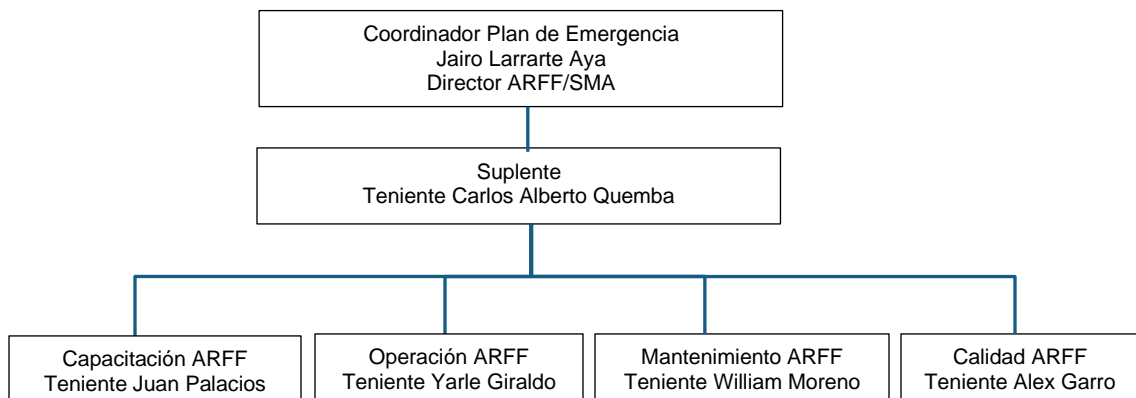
Coordinador Plan de Emergencia
Jairo Larrarte Aya
Director ARFF/SMA

Suplente
Teniente Carlos Alberto Quemba

Capacitación ARFF
Teniente Juan Palacios

Operación ARFF
Teniente Yarle Giraldo

Mantenimiento ARFF
Teniente William Moreno

Calidad ARFF
Teniente Alex Garro